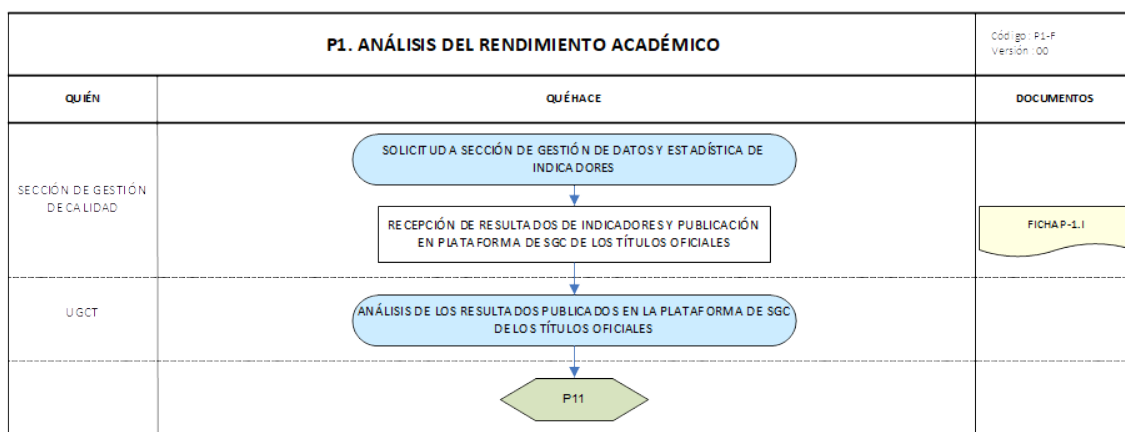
P1. ANÁLISIS DEL RENDIMIENTO ACADÉMICO

Código : P1-F
Versión : 00

| QUIÉN | QUÉ HACE | DOCUMENTOS |
|---|---|---|
| SECCIÓN DE GESTIÓN DE CALIDAD | SOLICITUD A SECCIÓN DE GESTIÓN DE DATOS Y ESTADÍSTICA DE INDICADORES | |
| | RECEPCIÓN DE RESULTADOS DE INDICADORES Y PUBLICACIÓN EN PLATAFORMA DE SGC DE LOS TÍTULOS OFICIALES | FICHA P-1.I |
| UGCT | ANÁLISIS DE LOS RESULTADOS PUBLICADOS EN LA PLATAFORMA DE SGC DE LOS TÍTULOS OFICIALES | |
| | P11 | |